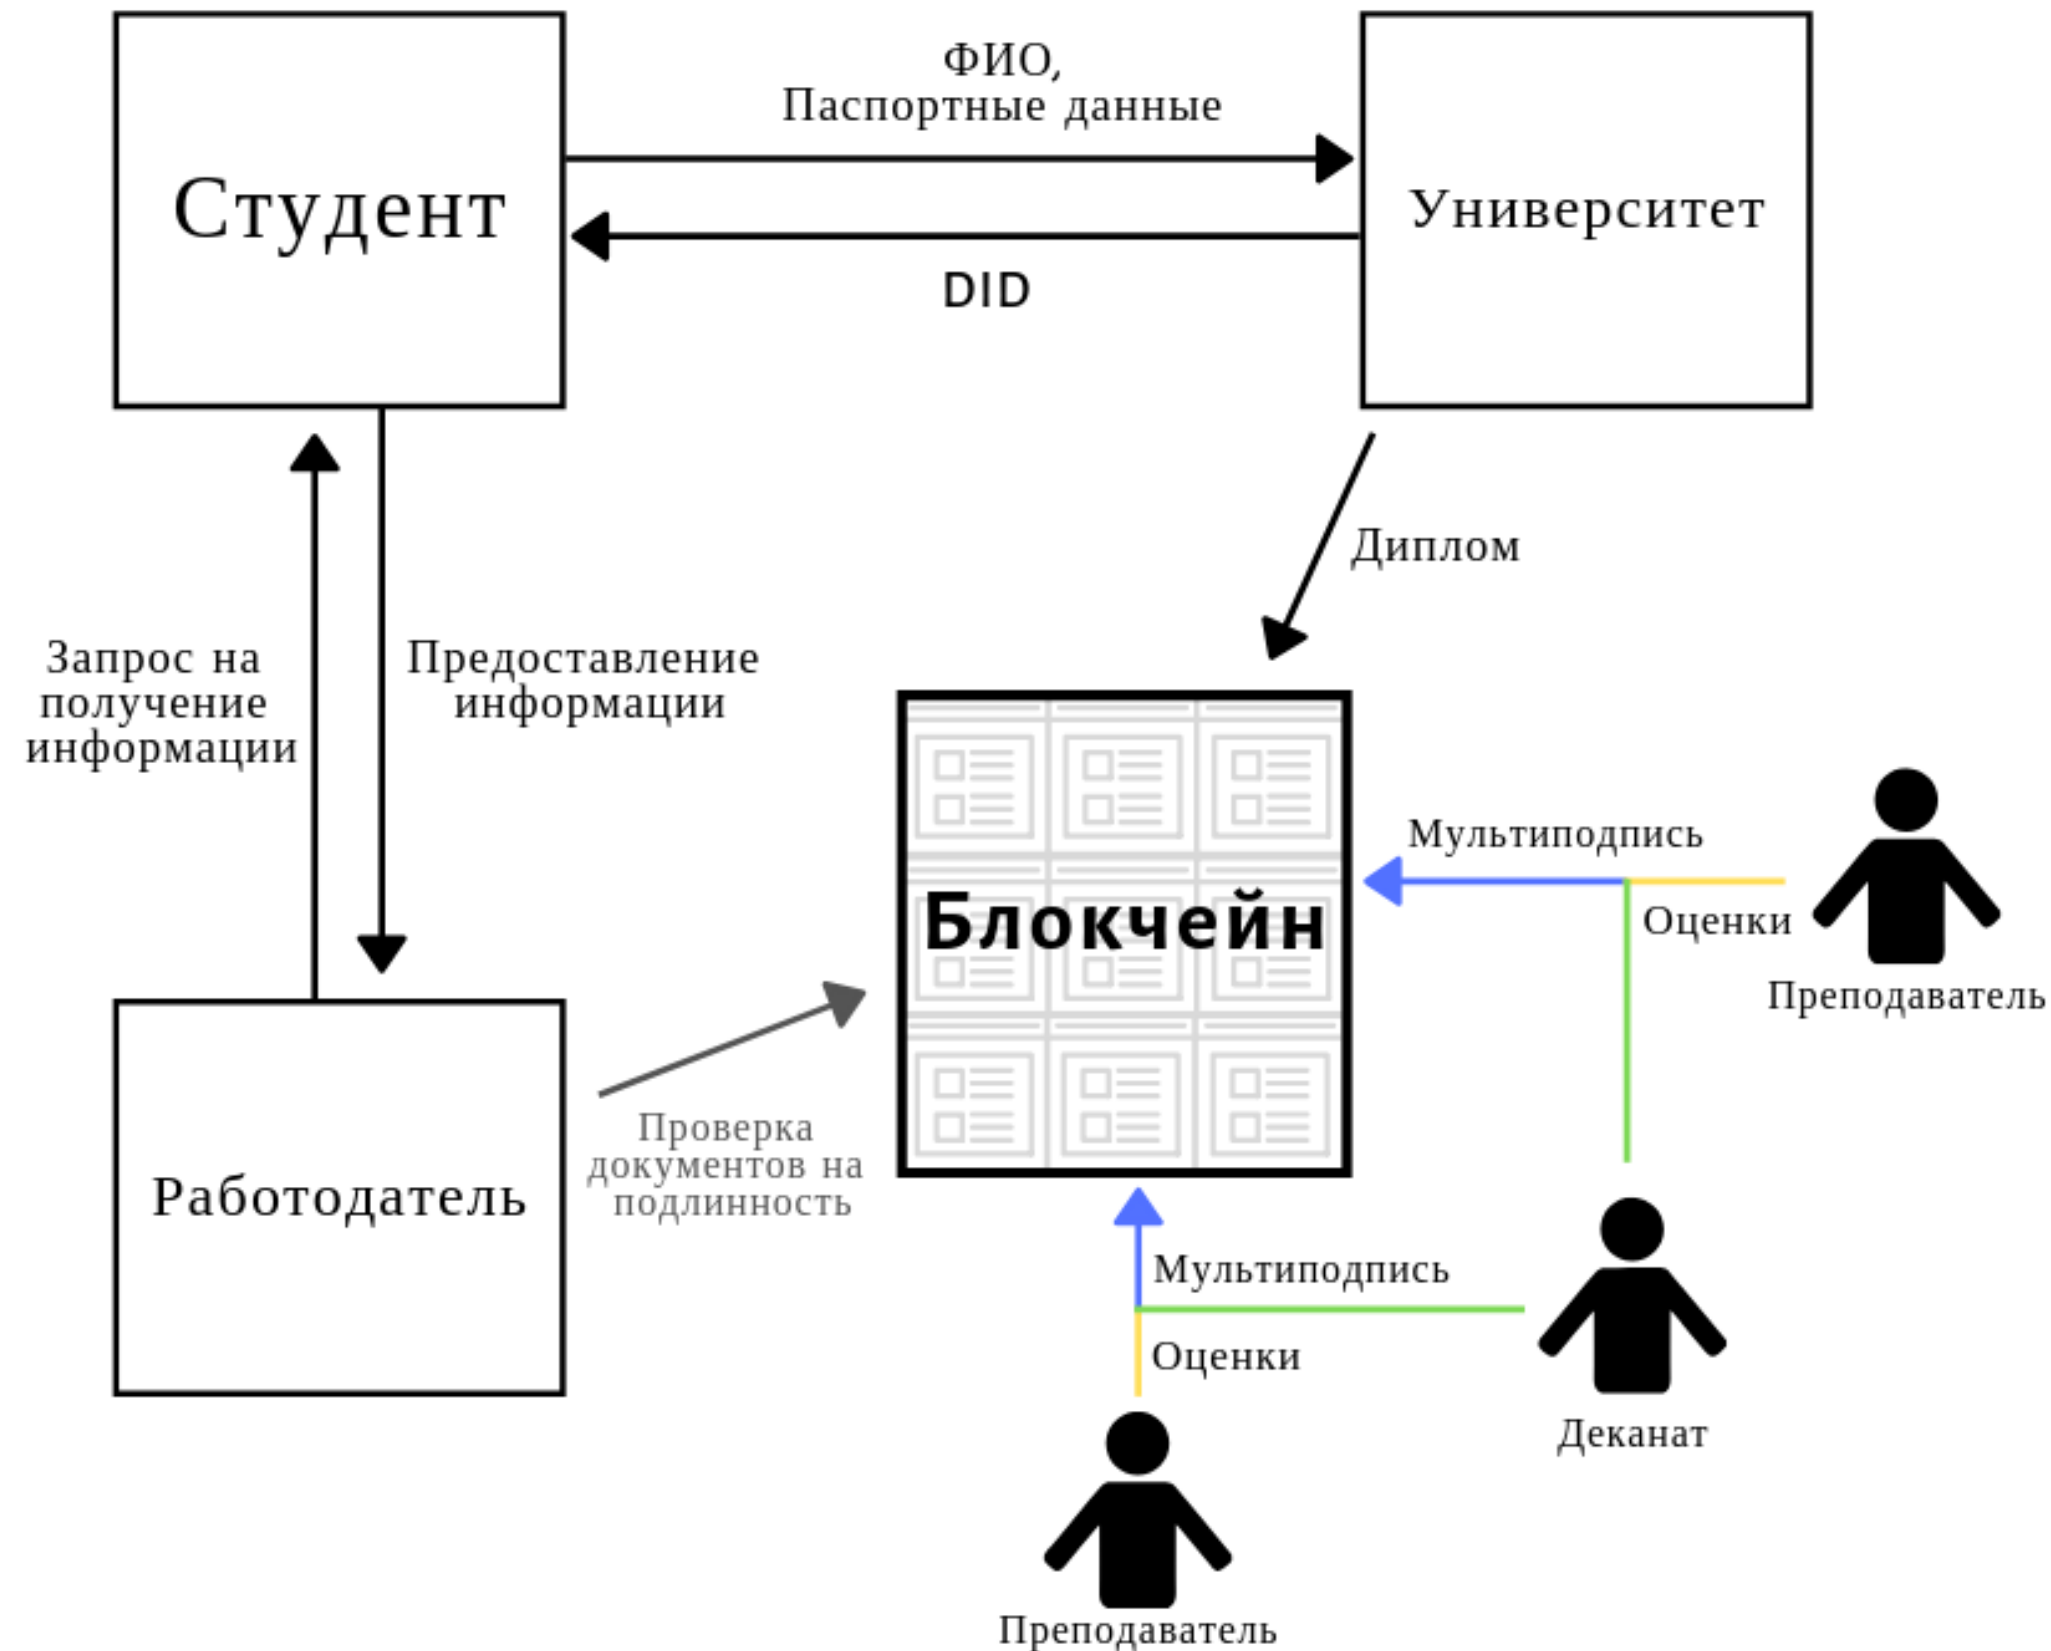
Студент

ФИО,
Паспортные данные

Университет

DID

Диплом

Запрос на получение информации

Предоставление информации

Блокчейн

Мультиподпись

Оценки

Преподаватель

Работодатель

Проверка документов на подлинность

Мультиподпись

Оценки

Деканат

Преподаватель